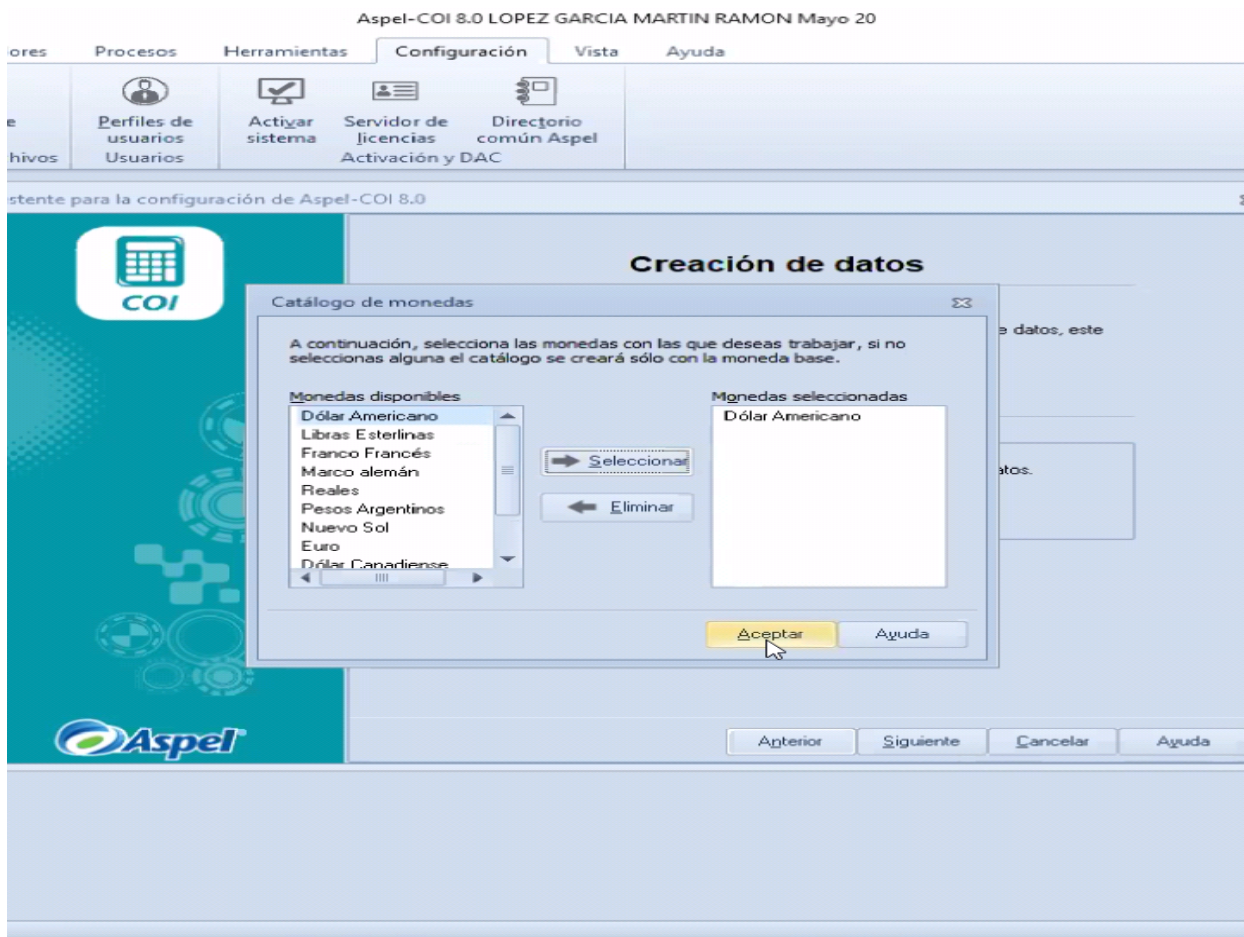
Aspel-COI 8.0 LOPEZ GARCIA MARTIN RAMON Mayo 20

iores Procesos Herramientas Configuración Vista Ayuda

e
hivos

Perfiles de usuarios
Usuarios

Activar sistema
Servidor de licencias
Directorio común Aspel
Activación y DAC

stente para la configuración de Aspel-COI 8.0

COI

Creación de datos

e datos, este

atos.

Catálogo de monedas

A continuación, selecciona las monedas con las que deseas trabajar, si no seleccionas alguna el catálogo se creará sólo con la moneda base.

Monedas disponibles
Dólar Americano
Libras Esterlinas
Franco Francés
Marco alemán
Reales
Pesos Argentinos
Nuevo Sol
Euro
Dólar Canadiense

Seleccionar
Eliminar

Monedas seleccionadas
Dólar Americano

Aceptar
Ayuda

Aspel

Anterior
Siguiente
Cancelar
Ayuda